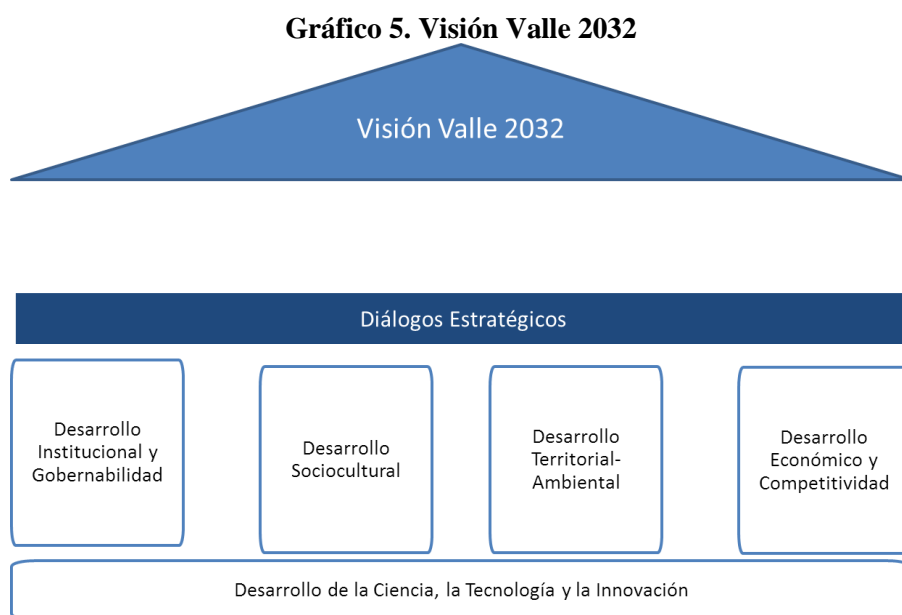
Gráfico 5. Visión Valle 2032

Visión Valle 2032

Diálogos Estratégicos

Desarrollo Institucional y Gobernabilidad

Desarrollo Sociocultural

Desarrollo Territorial-Ambiental

Desarrollo Económico y Competitividad

Desarrollo de la Ciencia, la Tecnología y la Innovación